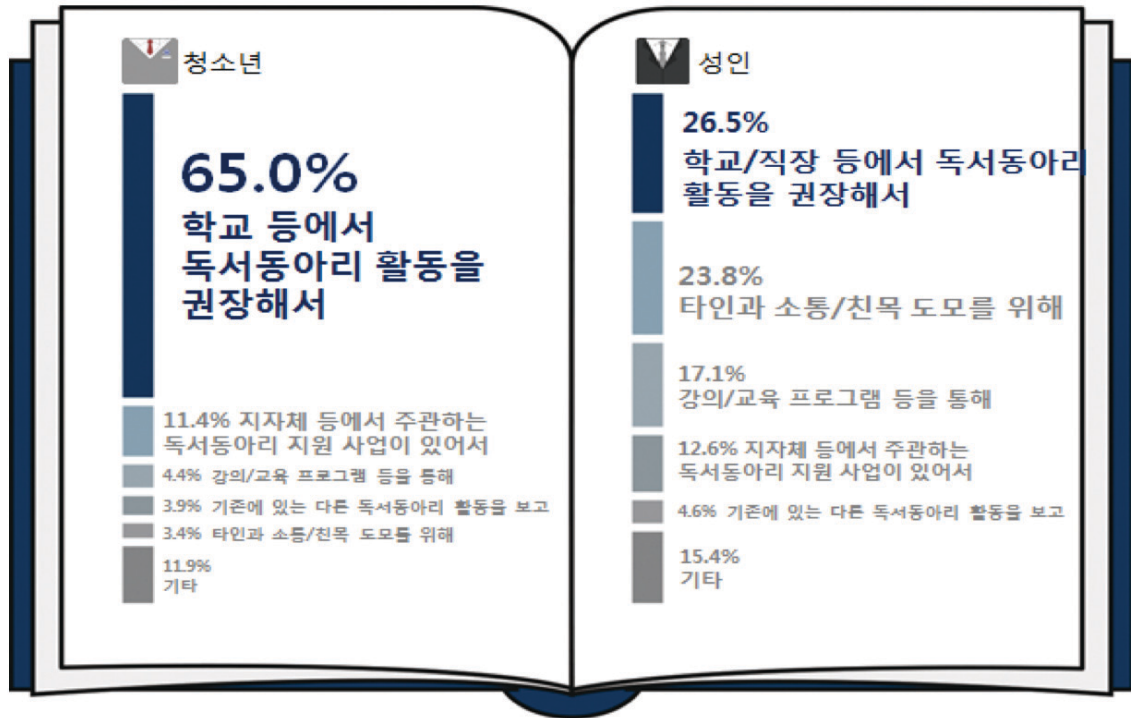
청소년

65.0%
학교 등에서 독서동아리 활동을 권장해서

11.4% 지자체 등에서 주관하는 독서동아리 지원 사업이 있어서

4.4% 강의/교육 프로그램 등을 통해

3.9% 기존에 있는 다른 독서동아리 활동을 보고

3.4% 타인과 소통/친목 도모를 위해

11.9%
기타

성인

26.5%
학교/직장 등에서 독서동아리 활동을 권장해서

23.8%
타인과 소통/친목 도모를 위해

17.1%
강의/교육 프로그램 등을 통해

12.6% 지자체 등에서 주관하는 독서동아리 지원 사업이 있어서

4.6% 기존에 있는 다른 독서동아리 활동을 보고

15.4%
기타